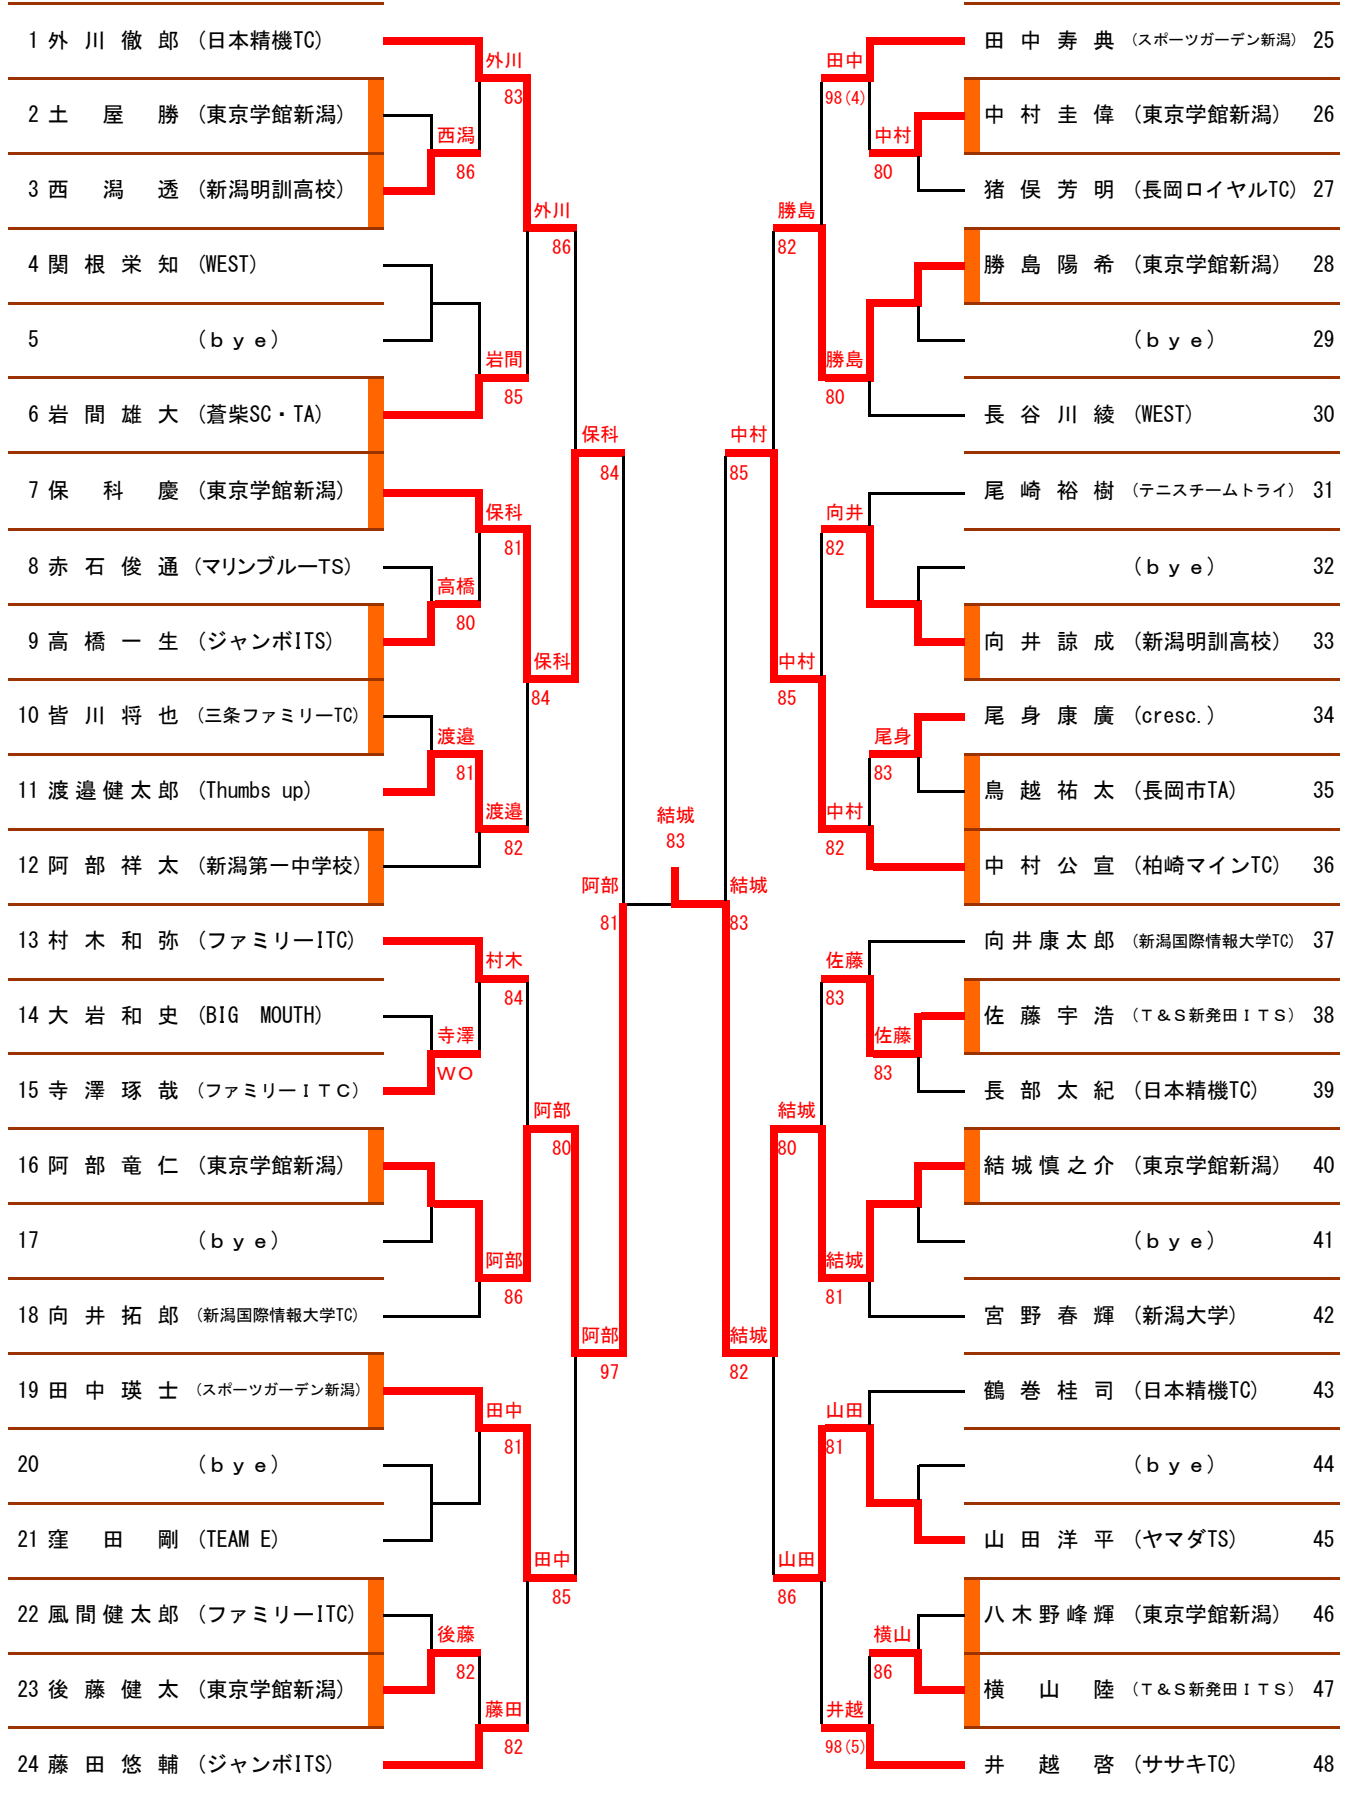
1 外 川 徹 郎 (日本精機TC)
2 土 屋 勝 (東京学館新潟)
3 西 潟 透 (新潟明訓高校)
4 関 根 栄 知 (WEST)
5 (b y e)
6 岩 間 雄 大 (蒼柴SC・TA)
7 保 科 慶 (東京学館新潟)
8 赤 石 俊 通 (マリンブルーTS)
9 高 橋 一 生 (ジャンボITS)
10 皆 川 将 也 (三条ファミリーTC)
11 渡 邉 健 太 郎 (Thumbs up)
12 阿 部 祥 太 (新潟第一中学校)
13 村 木 和 弥 (ファミリーITC)
14 大 岩 和 史 (BIG MOUTH)
15 寺 澤 琢 哉 (ファミリーITC)
16 阿 部 竜 仁 (東京学館新潟)
17 (b y e)
18 向 井 拓 郎 (新潟国際情報大学TC)
19 田 中 瑛 士 (スポーツガーデン新潟)
20 (b y e)
21 窪 田 剛 (TEAM E)
22 風 間 健 太 郎 (ファミリーITC)
23 後 藤 健 太 (東京学館新潟)
24 藤 田 悠 輔 (ジャンボITS)

外川 83
西潟 86
外川 86
岩間 85
保科 84
保科 81
高橋 80
保科 84
渡邉 81
渡邉 82
村木 84
寺澤 WO
阿部 80
阿部 86
阿部 81
阿部 97
田中 81
田中 85
後藤 82
藤田 82

結城
83

田中 98(4)
中村 80
勝島 82
勝島 80
中村 85
向井 82
中村 85
尾身 83
中村 82
結城 83
佐藤 83
佐藤 83
結城 80
結城 81
結城 82
山田 81
山田 86
横山 86
井越 98(5)

田 中 寿 典 (スポーツガーデン新潟) 25
中 村 圭 偉 (東京学館新潟) 26
猪 俣 芳 明 (長岡ロイヤルTC) 27
勝 島 陽 希 (東京学館新潟) 28
(b y e) 29
長 谷 川 綾 (WEST) 30
尾 崎 裕 樹 (テニスチームトライ) 31
(b y e) 32
向 井 諒 成 (新潟明訓高校) 33
尾 身 康 廣 (cresc.) 34
鳥 越 祐 太 (長岡市TA) 35
中 村 公 宣 (柏崎マインTC) 36
向 井 康 太 郎 (新潟国際情報大学TC) 37
佐 藤 宇 浩 (T&S新発田ITS) 38
長 部 太 紀 (日本精機TC) 39
結 城 慎 之 介 (東京学館新潟) 40
(b y e) 41
宮 野 春 輝 (新潟大学) 42
鶴 巻 桂 司 (日本精機TC) 43
(b y e) 44
山 田 洋 平 (ヤマダTS) 45
八 木 野 峰 輝 (東京学館新潟) 46
横 山 陸 (T&S新発田ITS) 47
井 越 啓 (ササキTC) 48